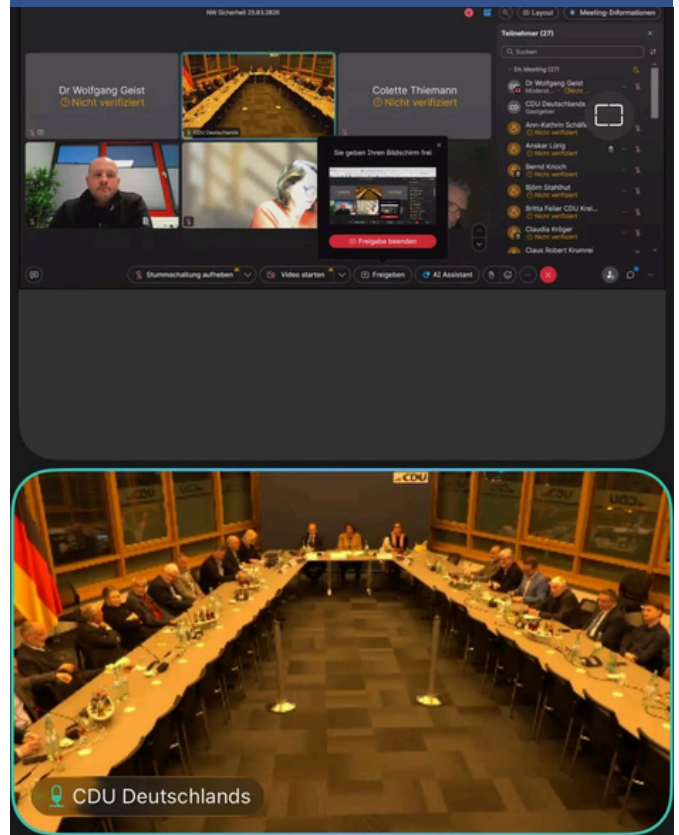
NW Sicherheit 25.03.2026

Layout

Meeting-Informationen

Teilnehmer (27)

Suchen

Im Meeting (27)

Dr Wolfgang Geist
Moderat... Nicht ...

CDU Deutschlands
Gastgeber

Ann-Kathrin Schäfe...
Nicht verifiziert

Anskar Lürig

Bernd Knoch
Nicht verifiziert

Björn Stahlhut
Nicht verifiziert

Britta Feller CDU Krei...
Nicht verifiziert

Claudia Kröger
Nicht verifiziert

Claus Robert Krumrei

Dr Wolfgang Geist
Nicht verifiziert

CDU Deutschlands

Colette Thiemann
Nicht verifiziert

Sie geben Ihren Bildschirm frei

Freigabe beenden

Stummschaltung aufheben

Video starten

Freigeben

AI Assistant

CDU

CDU

CDU Deutschlands